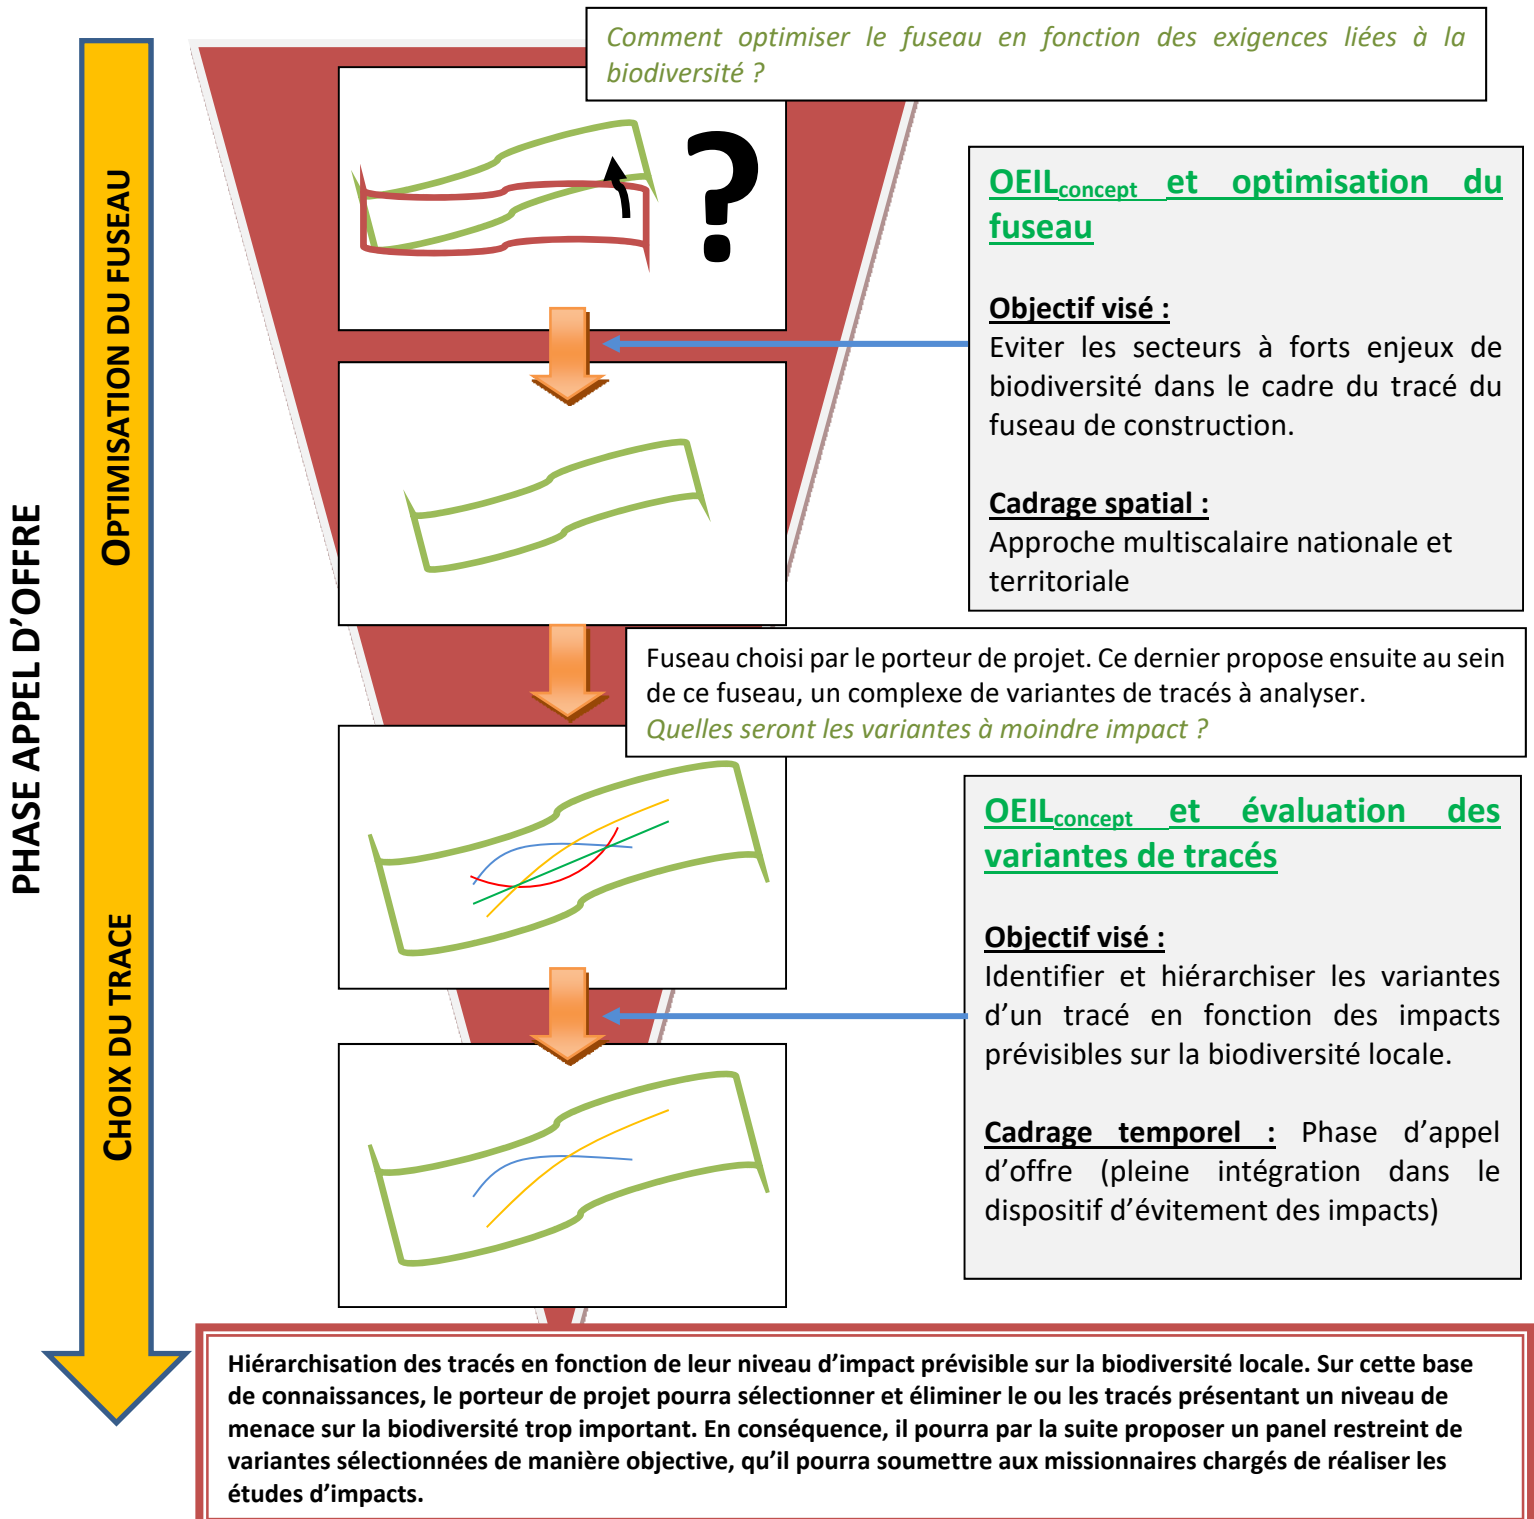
PHASE APPEL D'OFFRE

OPTIMISATION DU FUSEAU

CHOIX DU TRACE

Comment optimiser le fuseau en fonction des exigences liées à la biodiversité ?

?

OEIL$_{concept}$ et optimisation du fuseau

Objectif visé :
Eviter les secteurs à forts enjeux de biodiversité dans le cadre du tracé du fuseau de construction.

Cadrage spatial :
Approche multiscalaire nationale et territoriale

Fuseau choisi par le porteur de projet. Ce dernier propose ensuite au sein de ce fuseau, un complexe de variantes de tracés à analyser.
Quelles seront les variantes à moindre impact ?

OEIL$_{concept}$ et évaluation des variantes de tracés

Objectif visé :
Identifier et hiérarchiser les variantes d'un tracé en fonction des impacts prévisibles sur la biodiversité locale.

Cadrage temporel : Phase d'appel d'offre (pleine intégration dans le dispositif d'évitement des impacts)

Hiérarchisation des tracés en fonction de leur niveau d'impact prévisible sur la biodiversité locale. Sur cette base de connaissances, le porteur de projet pourra sélectionner et éliminer le ou les tracés présentant un niveau de menace sur la biodiversité trop important. En conséquence, il pourra par la suite proposer un panel restreint de variantes sélectionnées de manière objective, qu'il pourra soumettre aux missionnaires chargés de réaliser les études d'impacts.